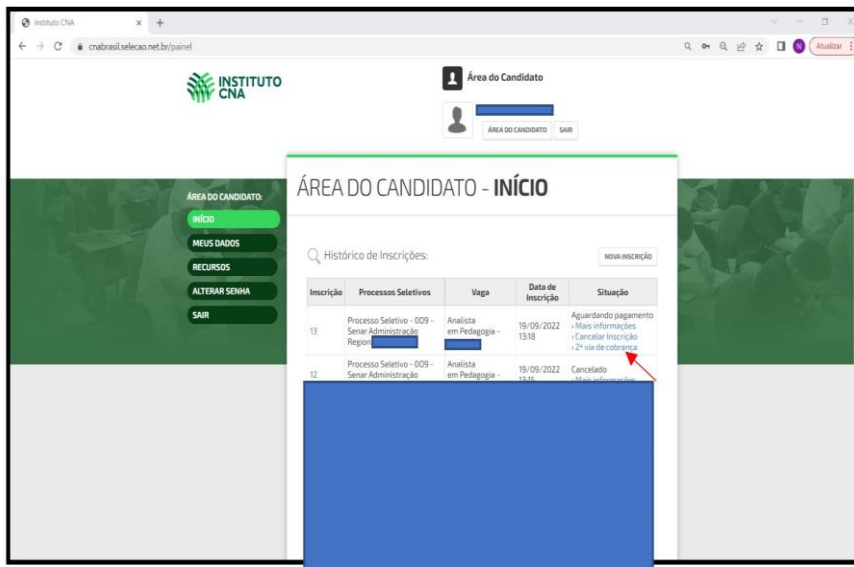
Instituto CNA × +

cnabrasil.selecao.net.br/painel

Atualizar

INSTITUTO CNA

Área do Candidato

ÁREA DO CANDIDATO SAIR

ÁREA DO CANDIDATO:

INÍCIO

MEUS DADOS

RECURSOS

ALTERAR SENHA

SAIR

ÁREA DO CANDIDATO - **INÍCIO**

Histórico de Inscrições:

NOVA INSCRIÇÃO

| Inscrição | Processos Seletivos | Vaga | Data de Inscrição | Situação |
|---|---|---|---|---|
| 13 | Processo Seletivo - 009 - Senar Administração Region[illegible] | Analista em Pedagogia - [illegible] | 19/09/2022 13:18 | Aguardando pagamento › Mais informações › Cancelar Inscrição › 2ª via de cobrança |
| 12 | Processo Seletivo - 009 - Senar Administração | Analista em Pedagogia - | 19/09/2022 13:15 | Cancelado › Mais informações |